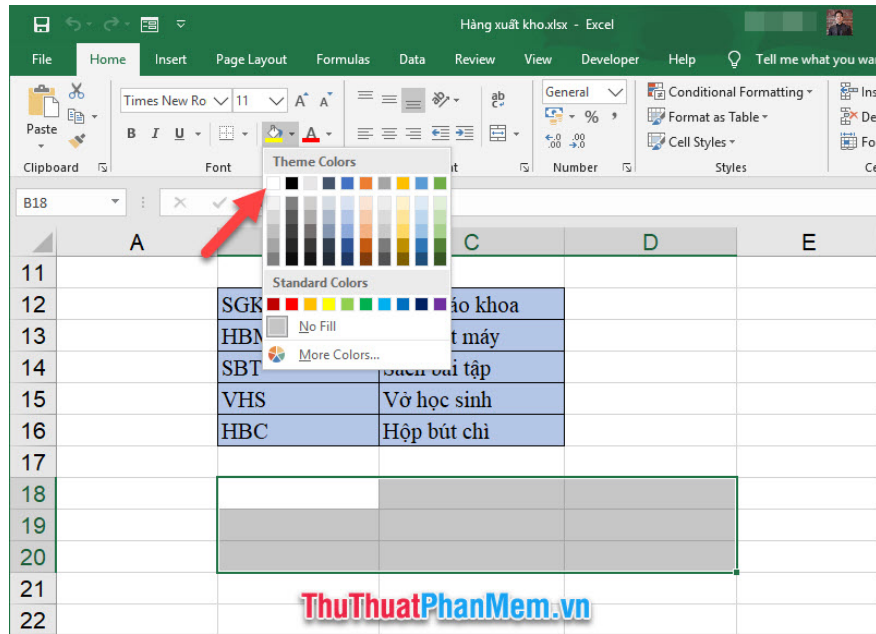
Hàng xuất kho.xlsx - Excel

File Home Insert Page Layout Formulas Data Review View Developer Help Tell me what you wa

Paste
Clipboard

Times New Ro 11
B I U
Font

Theme Colors

Standard Colors

No Fill

More Colors...

General
% ,
Number

Conditional Formatting
Format as Table
Cell Styles
Styles

Ins
De
Fo

B18

| | A | B | C | D | E |
|---|---|---|---|---|---|
| 11 | | | | | |
| 12 | | SGK | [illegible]áo khoa | | |
| 13 | | HBM | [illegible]t máy | | |
| 14 | | SBT | Sách bài tập | | |
| 15 | | VHS | Vở học sinh | | |
| 16 | | HBC | Hộp bút chì | | |
| 17 | | | | | |
| 18 | | | | | |
| 19 | | | | | |
| 20 | | | | | |
| 21 | | | | | |
| 22 | | | | | |

ThuThuatPhanMem.vn